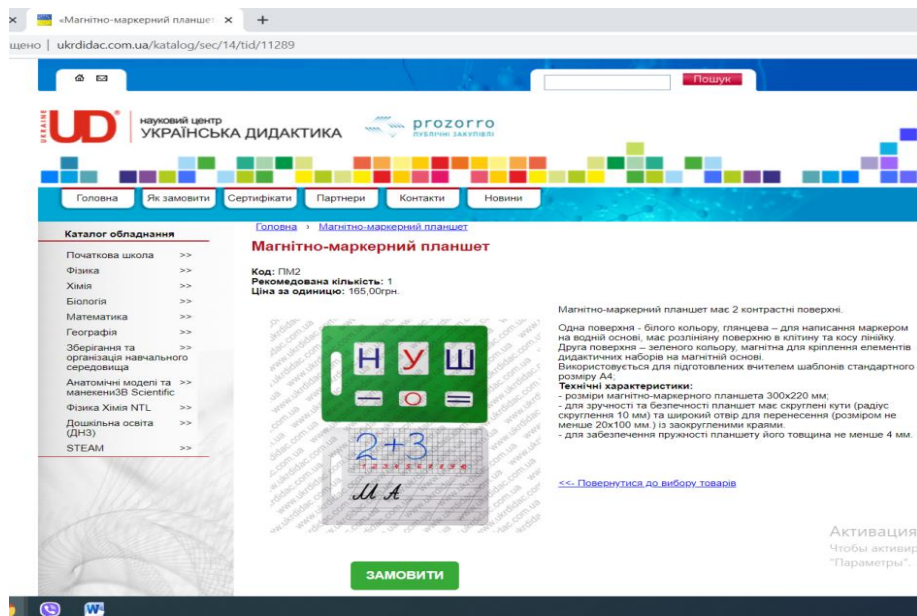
«Магнітно-маркерний планшет ×

щено | ukrdidac.com.ua/katalog/sec/14/tid/11289

Пошук

UD UKRAINE

науковий центр
УКРАЇНСЬКА ДИДАКТИКА

prozorro
ПУБЛІЧНІ ЗАКУПІВЛІ

Головна | Як замовити | Сертифікати | Партнери | Контакти | Новини

Каталог обладнання

Початкова школа >>
Фізика >>
Хімія >>
Біологія >>
Математика >>
Географія >>
Зберігання та організація навчального середовища >>
Анатомічні моделі та манекени3B Scientific >>
Фізика Хімія NTL >>
Дошкільна освіта (ДНЗ) >>
STEAM >>

Головна › Магнітно-маркерний планшет

Магнітно-маркерний планшет

Код: ПМ2
Рекомедована кількість: 1
Ціна за одиницю: 165,00грн.

Н У Ш
2+3
1 2 3 4 5 6 7 8 9 10
М А

ЗАМОВИТИ

Магнітно-маркерний планшет має 2 контрастні поверхні.

Одна поверхня - білого кольору, глянцева – для написання маркером на водній основі, має розліняну поверхню в клітину та косу лінійку. Друга поверхня – зеленого кольору, магнітна для кріплення елементів дидактичних наборів на магнітній основі. Використовується для підготовлених вчителем шаблонів стандартного розміру А4.
Технічні характеристики:
- розміри магнітно-маркерного планшета 300х220 мм;
- для зручності та безпечності планшет має скруглені кути (радіус скруглення 10 мм) та широкий отвір для перенесення (розміром не менше 20х100 мм.) із заокругленими краями.
- для забезпечення пружності планшету його товщина не менше 4 мм.

<<- Повернутися до вибору товарів

Активация
Чтобы активир
"Параметры".